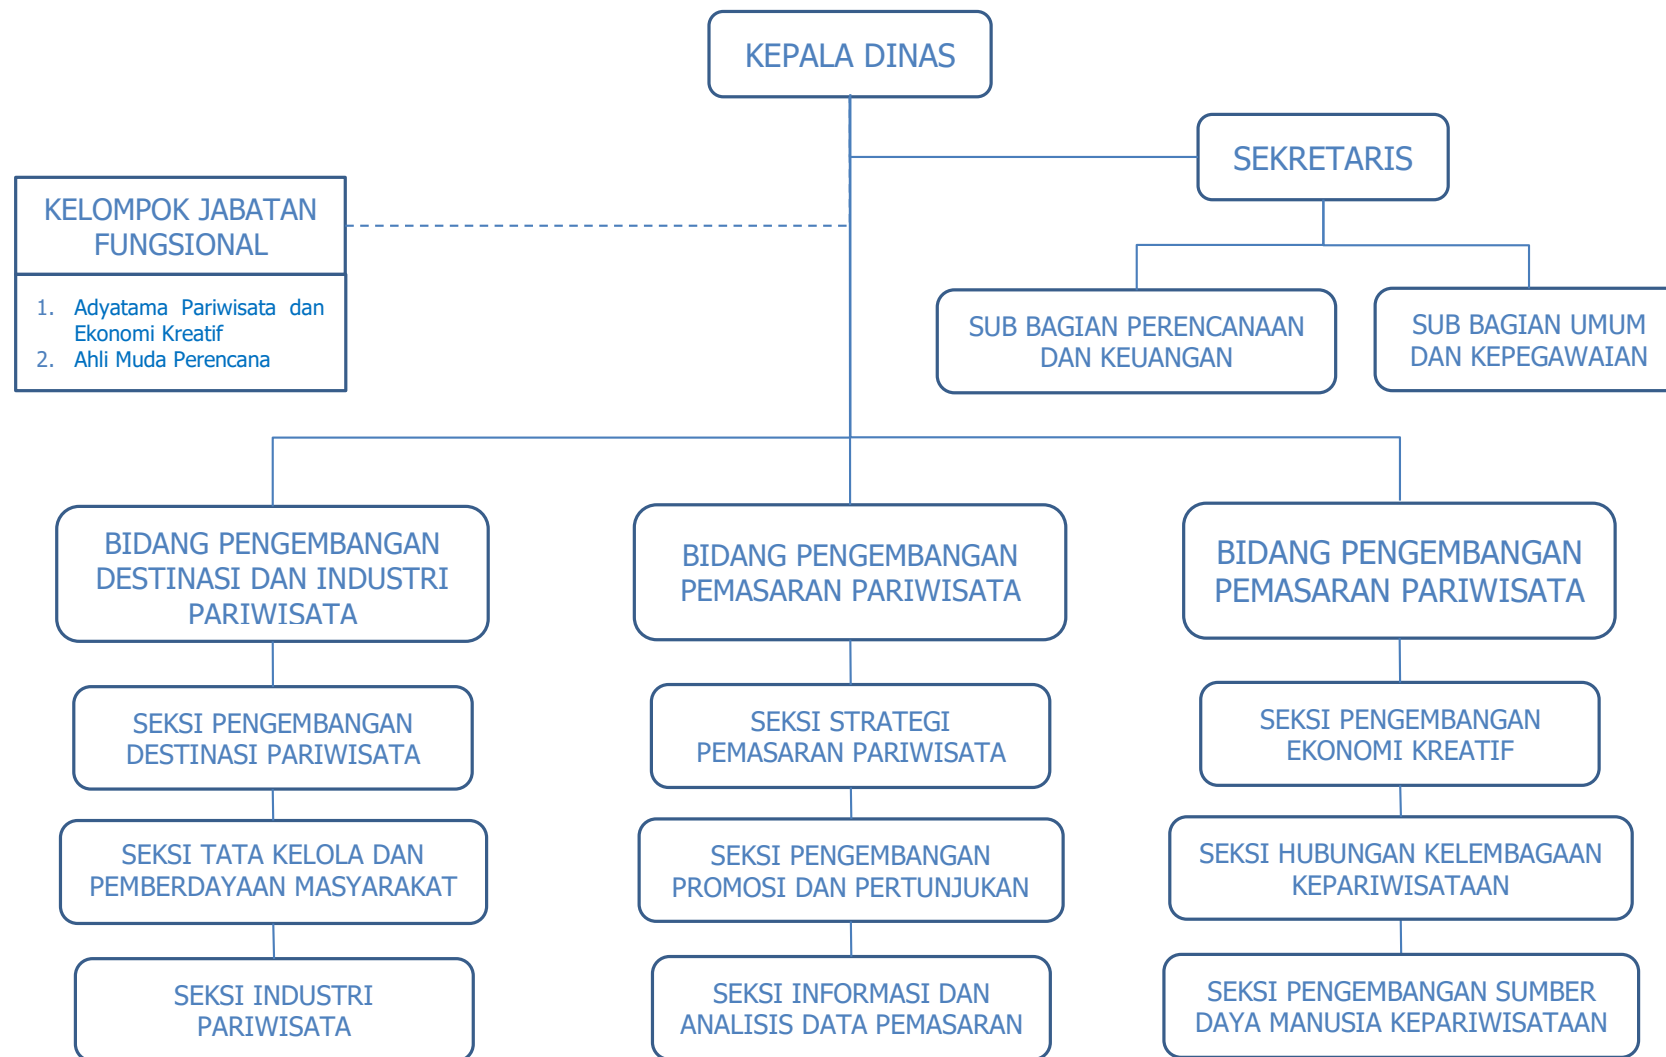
KEPALA DINAS

SEKRETARIS

KELOMPOK JABATAN FUNGSIONAL

1. Adyatama Pariwisata dan Ekonomi Kreatif
2. Ahli Muda Perencana

SUB BAGIAN PERENCANAAN DAN KEUANGAN

SUB BAGIAN UMUM DAN KEPEGAWAIAN

BIDANG PENGEMBANGAN DESTINASI DAN INDUSTRI PARIWISATA

BIDANG PENGEMBANGAN PEMASARAN PARIWISATA

BIDANG PENGEMBANGAN PEMASARAN PARIWISATA

SEKSI PENGEMBANGAN DESTINASI PARIWISATA

SEKSI TATA KELOLA DAN PEMBERDAYAAN MASYARAKAT

SEKSI INDUSTRI PARIWISATA

SEKSI STRATEGI PEMASARAN PARIWISATA

SEKSI PENGEMBANGAN PROMOSI DAN PERTUNJUKAN

SEKSI INFORMASI DAN ANALISIS DATA PEMASARAN

SEKSI PENGEMBANGAN EKONOMI KREATIF

SEKSI HUBUNGAN KELEMBAGAAN KEPARIWISATAAN

SEKSI PENGEMBANGAN SUMBER DAYA MANUSIA KEPARIWISATAAN